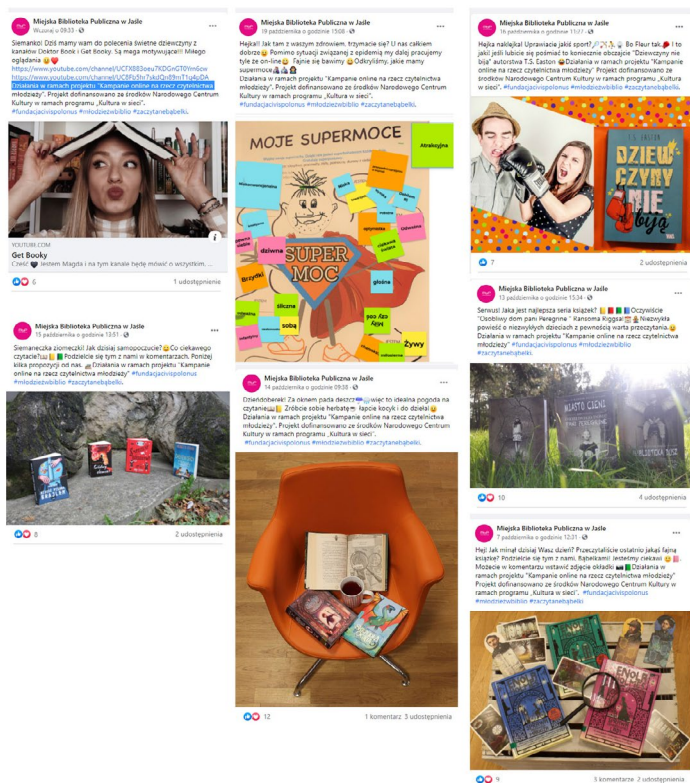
Miejska Biblioteka Publiczna w Jaśle
Wczoraj o 09:33

Siemanko! Dziś mamy wam do polecenia świetne dziewczyny z kanałów Doktor Book i Get Booky. Są mega motywujące!! Miłego oglądania
https://www.youtube.com/channel/UCfX883oeuTKDGnGT0Ym6ow
https://www.youtube.com/channel/UC8Fb5hi7xkdQn89mT1q4pDA
Działania w ramach projektu "Kampanie online na rzecz czytelnictwa młodzieży". Projekt dofinansowano ze środków Narodowego Centrum Kultury w ramach programu „Kultura w sieci".
#fundacjacivispolonus #młodzieżwbiblio #zaczytanebąbelki.

YOUTUBE.COM
Get Booky
Cześć! Jestem Magda i na tym kanale będę mówić o wszystkim. ...

6
1 udostępnienie

Miejska Biblioteka Publiczna w Jaśle
15 października o godzinie 13:51

Siemaneczka ziomeczki! Jak dzisiaj samopoczucie? Co ciekawego czytacie? Podzielcie się tym z nami w komentarzach. Poniżej kilka propozycji od nas. Działania w ramach projektu "Kampanie online na rzecz czytelnictwa młodzieży" #fundacjacivispolonus #młodzieżwbiblio #zaczytanebąbelki.

8
2 udostępnienia

Miejska Biblioteka Publiczna w Jaśle
19 października o godzinie 15:08

Hejka!! Jak tam z waszym zdrowiem, trzymacie się? U nas całkiem dobrze Pomimo sytuacji związanej z epidemią my dalej pracujemy tyle że on-line Fajnie się bawimy Odkryliśmy, jakie mamy supermoce
Działania w ramach projektu "Kampanie online na rzecz czytelnictwa młodzieży". Projekt dofinansowano ze środków Narodowego Centrum Kultury w ramach programu „Kultura w sieci".
#fundacjacivispolonus #młodzieżwbiblio #zaczytanebąbelki.

MOJE SUPERMOCE
Atrakcyjna
dziwna
SUPER MOC
Brzydki
śliczna
sobą
głośno
Żywy

Miejska Biblioteka Publiczna w Jaśle
14 października o godzinie 09:38

Dzień dobry! Za oknem pada deszcz więc to idealna pogoda na czytanie Zróbcie sobie herbatę łapcie kocyk i do dzieła!
Działania w ramach projektu "Kampanie online na rzecz czytelnictwa młodzieży". Projekt dofinansowano ze środków Narodowego Centrum Kultury w ramach programu „Kultura w sieci".
#fundacjacivispolonus #młodzieżwbiblio #zaczytanebąbelki.

12
1 komentarz 3 udostępnienia

Miejska Biblioteka Publiczna w Jaśle
16 października o godzinie 11:27

Hejka naklejka! Uprawiacie jakiś sport? Bo Flaur tak! I to jakiś jeśli lubicie się pośmiać to koniecznie obczajcie "Dziewczyny nie biją" autorstwa T.S. Easton Działania w ramach projektu "Kampanie online na rzecz czytelnictwa młodzieży". Projekt dofinansowano ze środków Narodowego Centrum Kultury w ramach programu „Kultura w sieci". #fundacjacivispolonus #młodzieżwbiblio #zaczytanebąbelki.

DZIEWCZYNY NIE BIJĄ

7
2 udostępnienia

Miejska Biblioteka Publiczna w Jaśle
13 października o godzinie 15:34

Serwus! Jaka jest najlepsza seria książek? Oczywiście "Osobliwy dom pani Peregrine" Ransoma Riggsa! Niezwykła powieść o niezwykłych dzieciach z pewnością warta przeczytania.
Działania w ramach projektu "Kampanie online na rzecz czytelnictwa młodzieży" #fundacjacivispolonus #młodzieżwbiblio #zaczytanebąbelki.

MIASTO CIENI
BIBLIOTEKA DUSZ

10
4 udostępnienia

Miejska Biblioteka Publiczna w Jaśle
7 października o godzinie 12:31

Hej! Jak minął dzisiaj Wasz dzień? Przeczytaliście ostatnio jakąś fajną książkę? Podzielcie się tym z nami, Bąbelkami. Jesteśmy ciekawi Możecie w komentarzu wstawić zdjęcie okładki Działania w ramach projektu "Kampanie online na rzecz czytelnictwa młodzieży" Projekt dofinansowano ze środków Narodowego Centrum Kultury w ramach programu „Kultura w sieci". #fundacjacivispolonus #młodzieżwbiblio #zaczytanebąbelki.

ENOLA

9
3 komentarze 2 udostępnienia